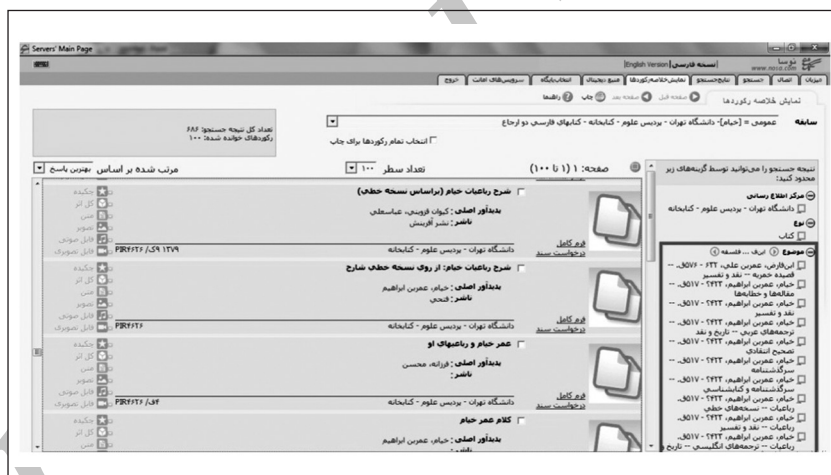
Servers' Main Page

نوسا
www.nosa.com

English Version | نسخه فارسی

خروج | سرویس‌های امانت | انتخاب‌پایگاه | جستجوی پایگاه | نمایش‌خلاصه‌رکوردها | نتایج‌جستجو | جستجو | اتصال | تیزبان

نمایش خلاصه رکوردها

صفحه قبل | صفحه بعد | چاپ | راهنما

سابقه عمومی = [خیام]- دانشگاه تهران - پردیس علوم - کتابخانه - کتابهای فارسی دو ارجاع

انتخاب تمام رکوردها برای چاپ

تعداد کل نتیجه جستجو: ۸۸۶
رکوردهای خوانده شده: ۱۰۰

نتیجه جستجو را می‌توانید توسط گزینه‌های زیر محدود کنید:

مرکز اطلاع رسانی
دانشگاه تهران - پردیس علوم - کتابخانه

نوع
کتاب

موضوع ادب ... فلسفه
ابن‌فارض، عمربن علی، ۵۷۶ - ۶۳۲ -- قصیده خمریه -- نقد و تفسیر
خیام، عمربن ابراهیم، ۵۱۷ - ۴۳۲ -- مقاله‌ها و خطابه‌ها
خیام، عمربن ابراهیم، ۵۱۷ - ۴۳۲ -- نقد و تفسیر
خیام، عمربن ابراهیم، ۵۱۷ - ۴۳۲ -- ترجمه‌های عربی -- تاریخ و نقد
خیام، عمربن ابراهیم، ۵۱۷ - ۴۳۲ -- تصحیح انتقادی
خیام، عمربن ابراهیم، ۵۱۷ - ۴۳۲ -- سرگذشتنامه
خیام، عمربن ابراهیم، ۵۱۷ - ۴۳۲ -- سرگذشتنامه و کتابشناسی
خیام، عمربن ابراهیم، ۵۱۷ - ۴۳۲ -- رباعیات -- نسخه‌های خطی
خیام، عمربن ابراهیم، ۵۱۷ - ۴۳۲ -- رباعیات -- نقد و تفسیر
خیام، عمربن ابراهیم، ۵۱۷ - ۴۳۲ -- رباعیات -- ترجمه‌های انگلیسی -- تاریخ

صفحه: ۱ (۱ تا ۱۰۰)

تعداد سطر ۱۰۰

مرتب شده بر اساس بهترین پاسخ

شرح رباعیات خیام (براساس نسخه خطی)
پدیدآور اصلی: کیوان قزوینی، عباسعلی
ناشر: نشر آفرینش
دانشگاه تهران - پردیس علوم - کتابخانه PIR۴۶۲۶ /ک۹ ۱۳۷۹
فرم کامل
درخواست سند

شرح رباعیات خیام: از روی نسخه خطی شارح
پدیدآور اصلی: خیام، عمربن ابراهیم
ناشر: فتحی
دانشگاه تهران - پردیس علوم - کتابخانه PIR۴۶۲۶
فرم کامل
درخواست سند

عمر خیام و رباعیهای او
پدیدآور اصلی: فرزانه، محسن
ناشر:
دانشگاه تهران - پردیس علوم - کتابخانه PIR۴۶۲۶ /ف۴
فرم کامل
درخواست سند

کلام عمر خیام
پدیدآور اصلی: خیام، عمربن ابراهیم
ناشر:

چکیده
کل اثر
متن
تصویر
فایل صوتی
فایل تصویری